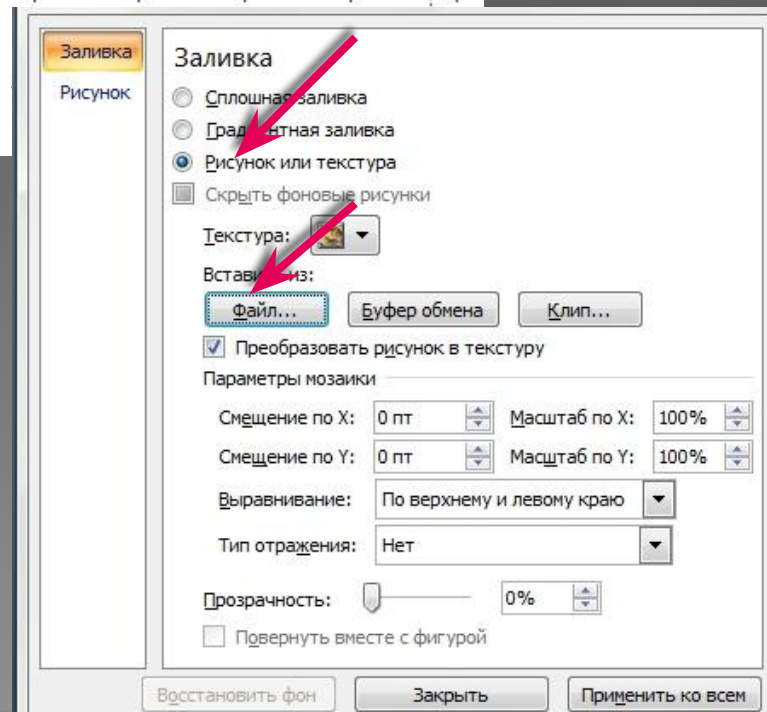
Заливка
Рисунок

Заливка
Сплошная заливка
Град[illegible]тная заливка
Рисунок или текстура
Скрыть фоновые рисунки
Текстура:
Встави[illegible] из:
Файл...
Буфер обмена
Клип...
Преобразовать рисунок в текстуру
Параметры мозаики

| | | | |
|---|---|---|---|
| Смещение по X: | 0 пт | Масштаб по X: | 100% |
| Смещение по Y: | 0 пт | Масштаб по Y: | 100% |

Выравнивание: По верхнему и левому краю
Тип отражения: Нет
Прозрачность: 0%
Повернуть вместе с фигурой

Восстановить фон
Закрыть
Применить ко всем